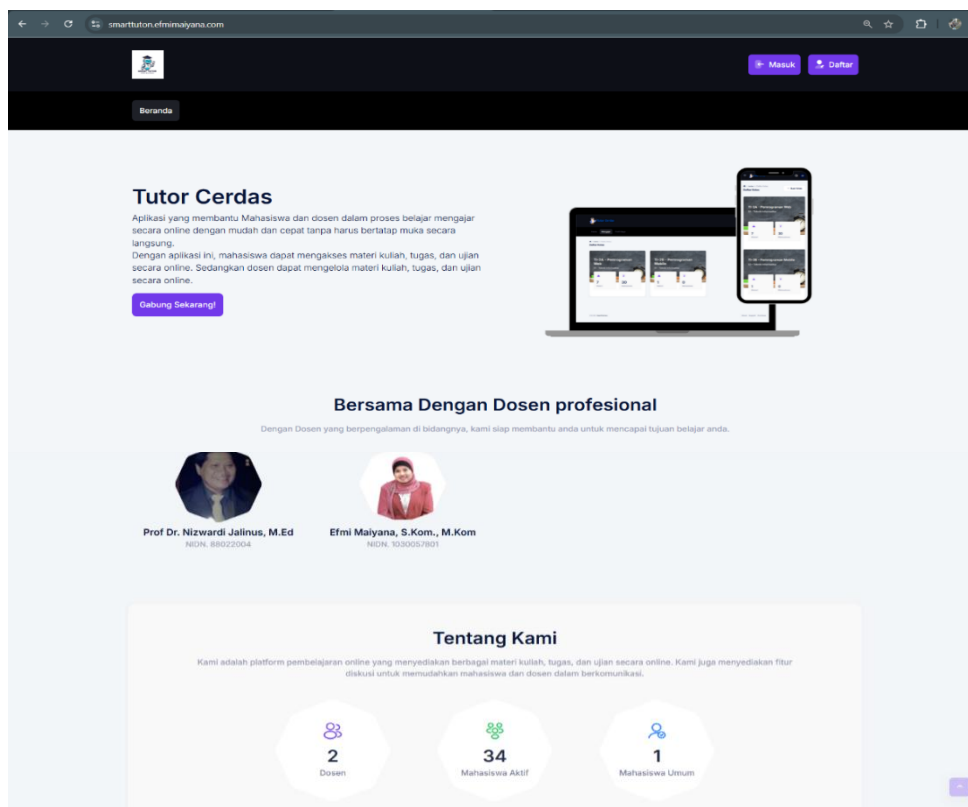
smarttutor.efmimaiyana.com

Masuk Daftar

Beranda

Tutor Cerdas

Aplikasi yang membantu Mahasiswa dan dosen dalam proses belajar mengajar secara online dengan mudah dan cepat tanpa harus bertatap muka secara langsung.
Dengan aplikasi ini, mahasiswa dapat mengakses materi kuliah, tugas, dan ujian secara online. Sedangkan dosen dapat mengelola materi kuliah, tugas, dan ujian secara online.

Gabung Sekarang!

Bersama Dengan Dosen profesional

Dengan Dosen yang berpengalaman di bidangnya, kami siap membantu anda untuk mencapai tujuan belajar anda.

Prof Dr. Nizwardi Jalinus, M.Ed
NIDN. 88022004

Efmi Maiyana, S.Kom., M.Kom
NIDN. 1030057801

Tentang Kami

Kami adalah platform pembelajaran online yang menyediakan berbagai materi kuliah, tugas, dan ujian secara online. Kami juga menyediakan fitur diskusi untuk memudahkan mahasiswa dan dosen dalam berkomunikasi.

2
Dosen

34
Mahasiswa Aktif

1
Mahasiswa Umum